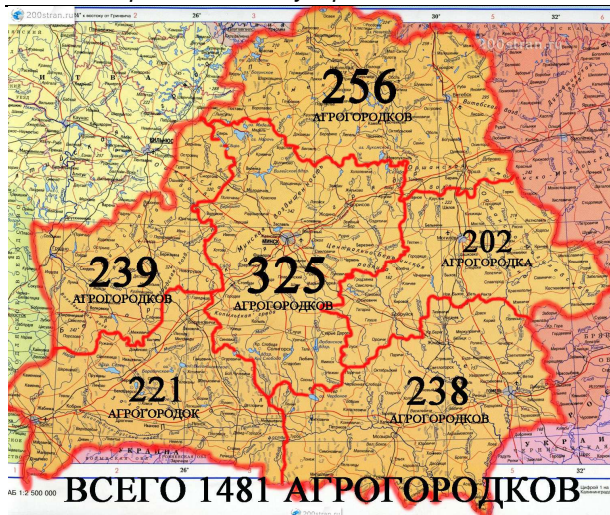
200stran.ru

200stran.ru

256
АГРОГОРОДКОВ

239
АГРОГОРОДКОВ

325
АГРОГОРОДКОВ

202
АГРОГОРОДКА

221
АГРОГОРОДОК

238
АГРОГОРОДКОВ

ВСЕГО 1481 АГРОГОРОДКОВ

Минск

26°

30°

32°

АБ 1:2 500 000

200stran.ru